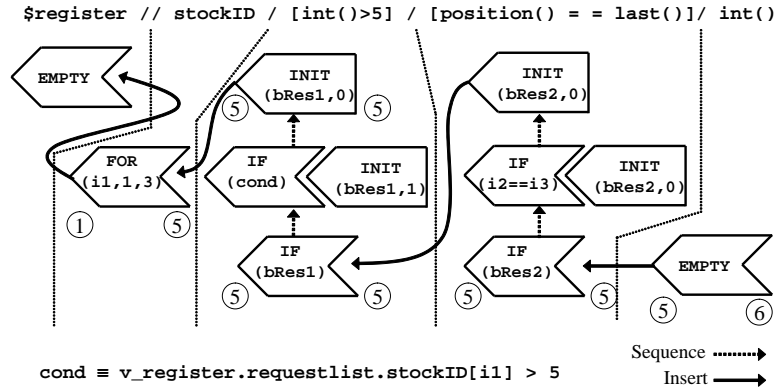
$register // stockID / [int()>5] / [position() = = last()]/ int()

EMPTY

INIT (bRes1,0)

5 5

FOR (i1,1,3)

IF (cond)

INIT (bRes1,1)

1 5

IF (bRes1)

5 5

INIT (bRes2,0)

IF (i2==i3)

INIT (bRes2,0)

IF (bRes2)

EMPTY

5 5 5 6

cond ≡ v_register.requestlist.stockID[i1] > 5

Sequence

Insert